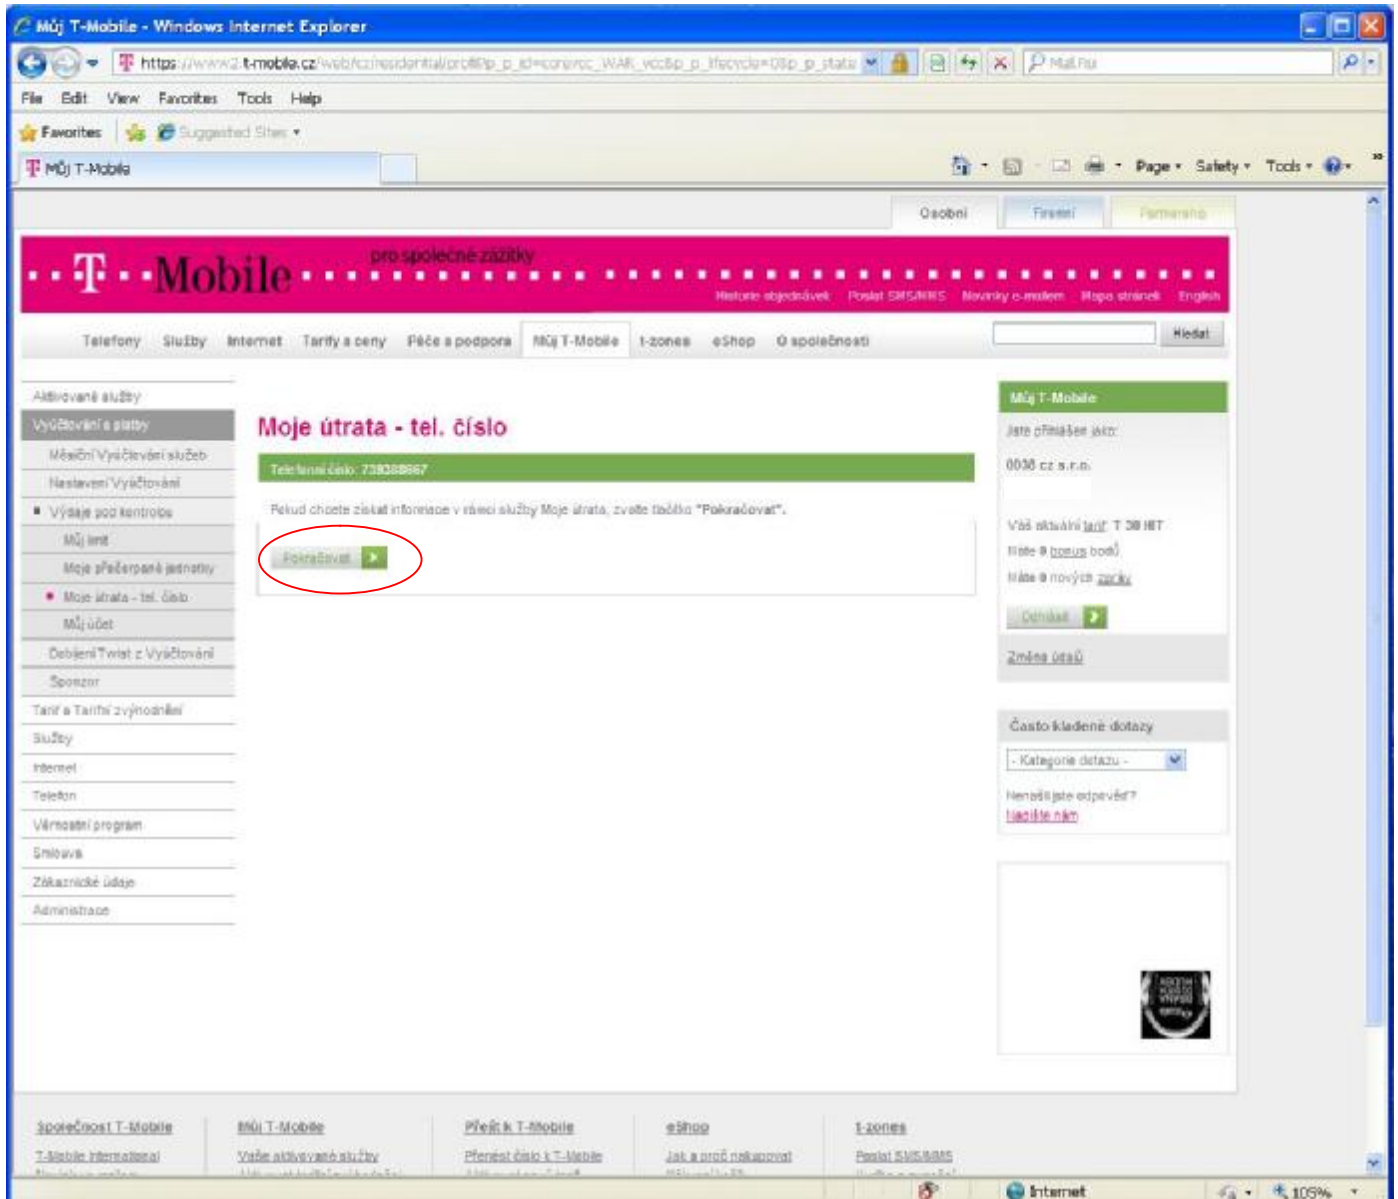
Můj T-Mobile - Windows Internet Explorer

https://www2.t-mobile.cz/web/cz/residential/profil?p_p_id=corerec_WAR_vcc&p_p_lifecycle=0&p_p_state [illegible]

Mail.Ru

File Edit View Favorites Tools Help

Favorites Suggested Sites ▾

Můj T-Mobile

Page ▾ Safety ▾ Tools ▾

Osobní Firemní Partnerská

T Mobile pro společné zážitky

Historie objednávek Poslat SMS/MMS Novinky e-mailem Mapa stránek English

Telefony Služby Internet Tarify a ceny Péče a podpora Můj T-Mobile t-zones eShop O společnosti

Hledat

Aktivované služby
Vyúčtování a platby
Měsíční Vyúčtování služeb
Nastavení Vyúčtování
Výdaje pod kontrolou
Můj limit
Moje přečerpané jednotky
Moje útrata - tel. číslo
Můj účet
Dobíjení Twist z Vyúčtování
Sponzor
Tarif a Tarifní zvýhodnění
Služby
Internet
Telefon
Věrnostní program
Smlouva
Zákaznické údaje
Administrace

Moje útrata - tel. číslo

Telefonní číslo: 739388667

Pokud chcete získat informace v rámci služby Moje útrata, zvolte tlačítko "Pokračovat".

Pokračovat

Můj T-Mobile
Jste přihlášen jako:
0038 cz s.r.o.
Váš aktuální tarif: T 30 NET
Máte 0 bonus bodů
Máte 0 nových zpráv
Odhlásit
Změna údajů

Často kladené dotazy
- Kategorie dotazu -
Nenašli jste odpověď?
Napište nám

Společnost T-Mobile
T-Mobile International
Můj T-Mobile
Vaše aktivované služby
Přejít k T-Mobile
Přenést číslo k T-Mobile
eShop
Jak a proč nakupovat
t-zones
Poslat SMS/MMS

Internet 105%